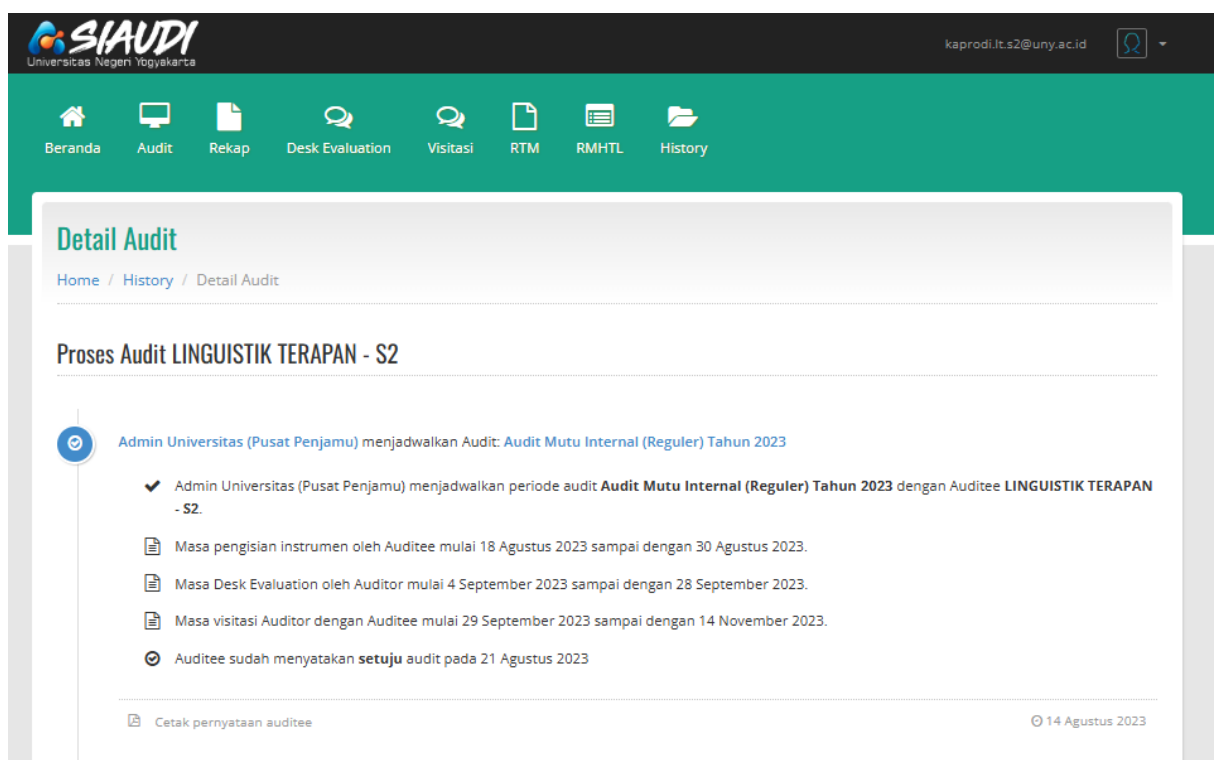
SIAUDI
Universitas Negeri Yogyakarta

kaprodi.lt.s2@uny.ac.id

Beranda Audit Rekap Desk Evaluation Visitasi RTM RMHTL History

Detail Audit

Home / History / Detail Audit

Proses Audit LINGUISTIK TERAPAN - S2

Admin Universitas (Pusat Penjamu) menjadwalkan Audit: Audit Mutu Internal (Reguler) Tahun 2023

Admin Universitas (Pusat Penjamu) menjadwalkan periode audit **Audit Mutu Internal (Reguler) Tahun 2023** dengan Auditee **LINGUISTIK TERAPAN - S2**.

Masa pengisian instrumen oleh Auditee mulai 18 Agustus 2023 sampai dengan 30 Agustus 2023.

Masa Desk Evaluation oleh Auditor mulai 4 September 2023 sampai dengan 28 September 2023.

Masa visitasi Auditor dengan Auditee mulai 29 September 2023 sampai dengan 14 November 2023.

Auditee sudah menyatakan **setuju** audit pada 21 Agustus 2023

Cetak pernyataan auditee

14 Agustus 2023